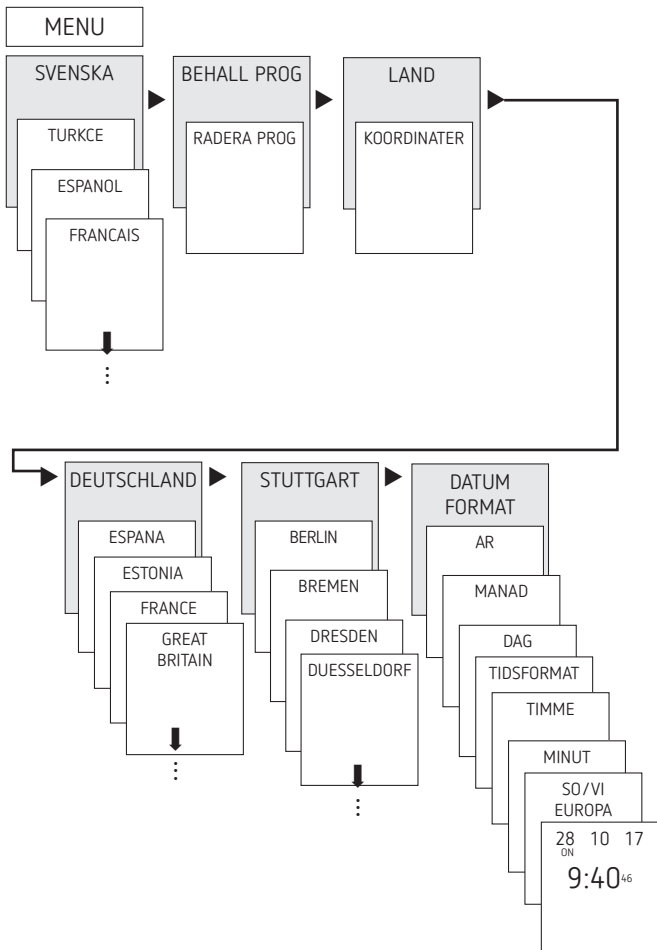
MENU

SVENSKA

TURKCE

ESPANOL

FRANCAIS

⋮

BEHALL PROG

RADERA PROG

LAND

KOORDINATER

DEUTSCHLAND

ESPANA

ESTONIA

FRANCE

GREAT BRITAIN

⋮

STUTTGART

BERLIN

BREMEN

DRESDEN

DUESSELDORF

⋮

DATUM FORMAT

AR

MANAD

DAG

TIDSFORMAT

TIMME

MINUT

SO/VI EUROPA

28 10 17
ON
9:40 46